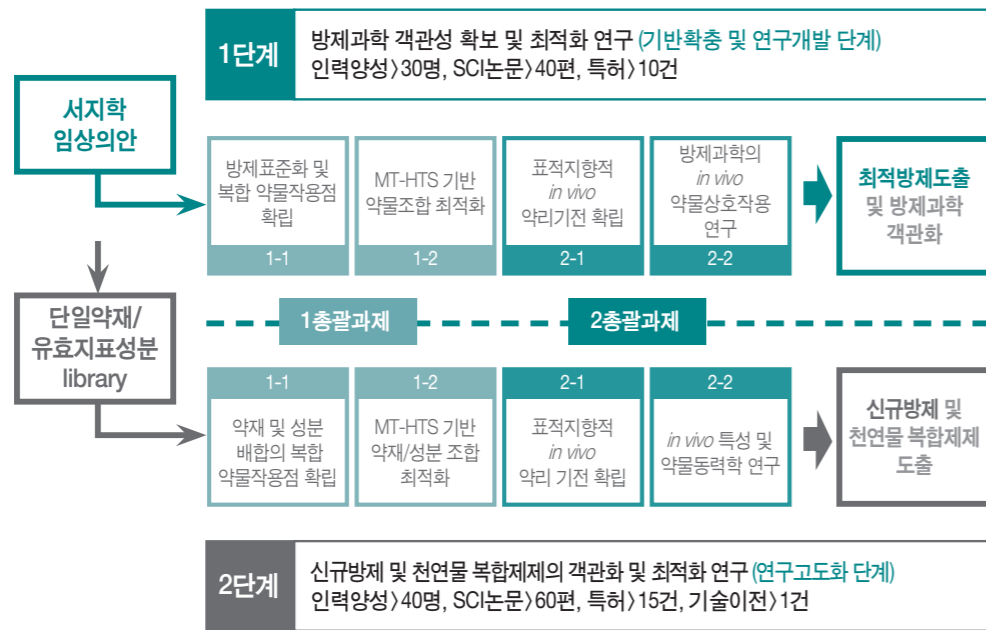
1단계

방제과학 객관성 확보 및 최적화 연구 (기반확충 및 연구개발 단계)
인력양성〉30명, SCI논문〉40편, 특허〉10건

서지학
임상의안

방제표준화 및 복합 약물작용점 확립
1-1

MT-HTS 기반 약물조합 최적화
1-2

표적지향적 *in vivo* 약리기전 확립
2-1

방제과학의 *in vivo* 약물상호작용 연구
2-2

최적방제도출 및 방제과학 객관화

1총괄과제

2총괄과제

단일약재/
유효지표성분
library

1-1
약재 및 성분 배합의 복합 약물작용점 확립

1-2
MT-HTS 기반 약재/성분 조합 최적화

2-1
표적지향적 *in vivo* 약리 기전 확립

2-2
*in vivo* 특성 및 약물동력학 연구

신규방제 및 천연물 복합제제 도출

2단계

신규방제 및 천연물 복합제제의 객관화 및 최적화 연구 (연구고도화 단계)
인력양성〉40명, SCI논문〉60편, 특허〉15건, 기술이전〉1건